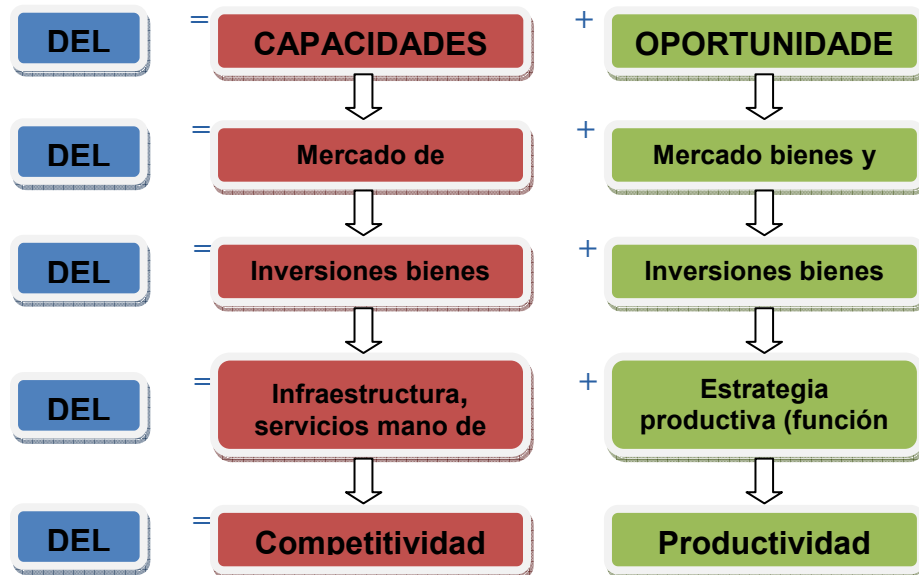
DEL = CAPACIDADES + OPORTUNIDADE

DEL = Mercado de + Mercado bienes y

DEL = Inversiones bienes + Inversiones bienes

DEL = Infraestructura, servicios mano de + Estrategia productiva (función

DEL = Competitividad Productividad